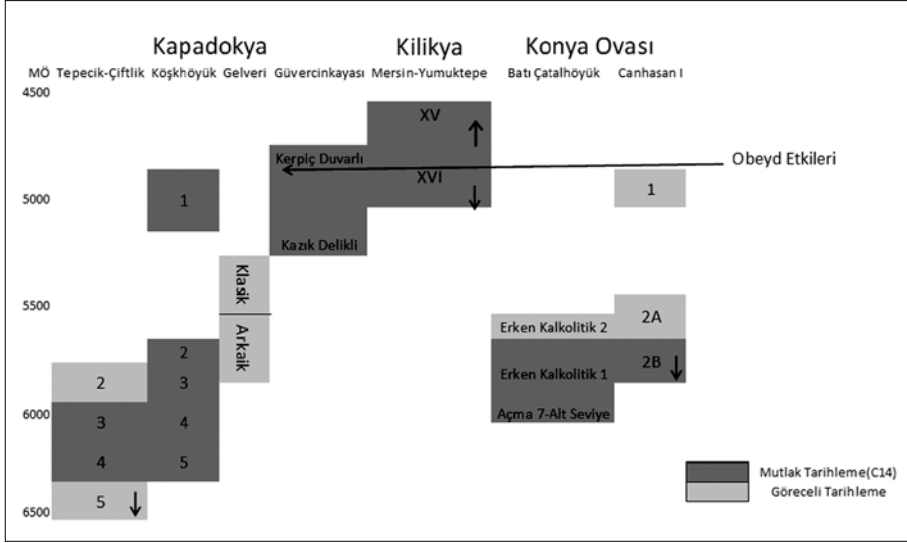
Kapadokya Kilikya Konya Ovası

MÖ Tepecik-Çiftlik Köşkhöyük Gelveri Güvercinkayası Mersin-Yumuktepe Batı Çatalhöyük Canhasan I

4500

XV ↑

Kerpiç Duvarlı

Obeyd Etkileri

XVI ↓

5000

1

1

Kazık Delikli

Klasik

5500

Arkaik

Erken Kalkolitik 2

2A

2

2B ↓

Erken Kalkolitik 1

2

3

6000

3

4

Açma 7-Alt Seviye

4

5

Mutlak Tarihleme(C14)

Göreceli Tarihleme

5 ↓

6500